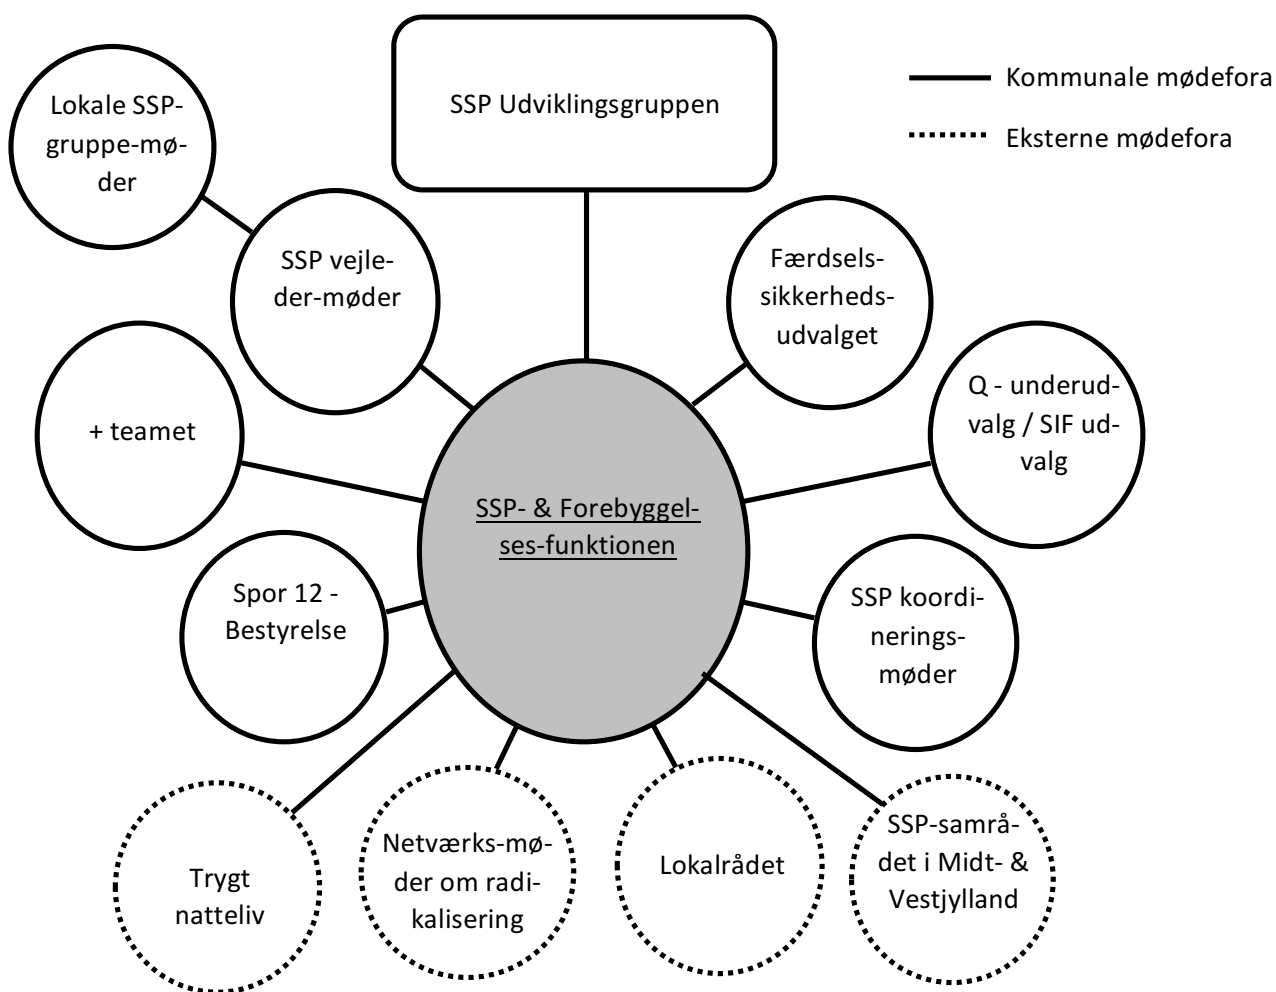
SSP Udviklingsgruppen

Kommunale mødefora

Eksterne mødefora

Lokale SSP-gruppe-møder

SSP vejleder-møder

Færdselssikkerhedsudvalget

Q - underudvalg / SIF udvalg

+ teamet

SSP- & Forebyggelses-funktionen

Spor 12 - Bestyrelse

SSP koordinerings-møder

Trygt natteliv

Netværks-møder om radikalisering

Lokalrådet

SSP-samrådet i Midt- & Vestjylland